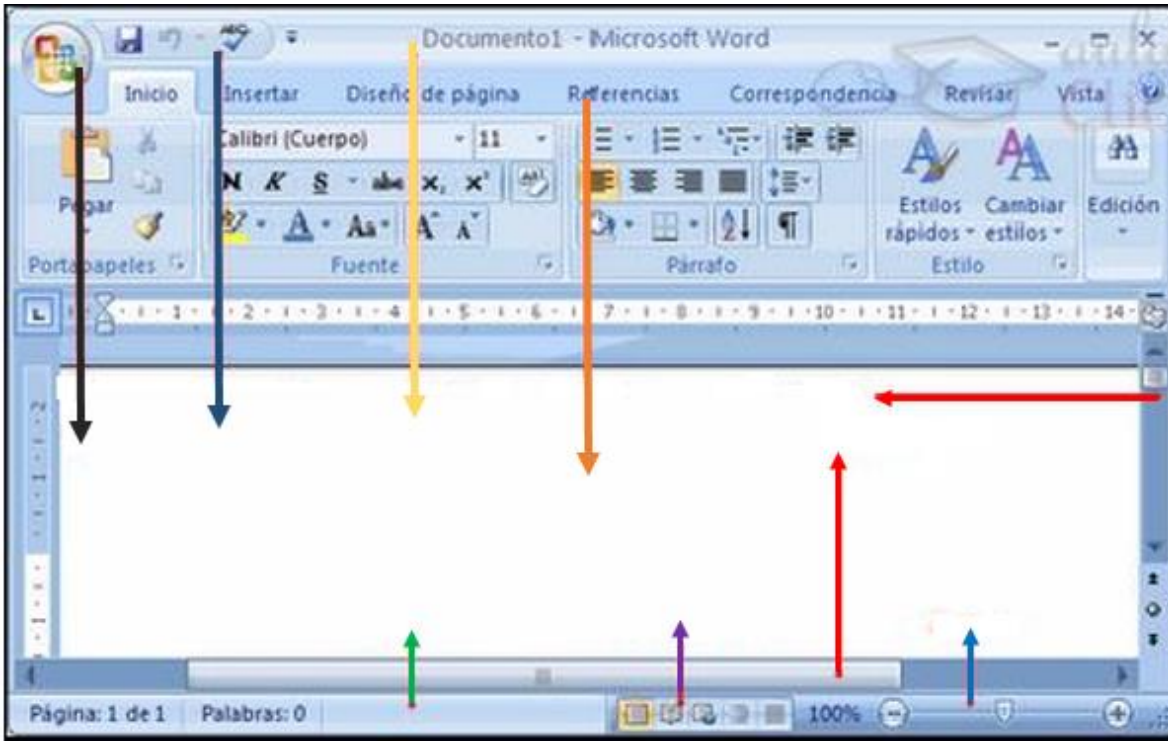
Documento1 - Microsoft Word

Inicio Insertar Diseño de página Referencias Correspondencia Revisar Vista

Pegar

Portapapeles

Calibri (Cuerpo) 11

N K S abe $x_2$ $x^2$

Aa A A

Fuente

Párrafo

Estilos rápidos Cambiar estilos

Estilo

Edición

· 1 · 1 · 2 · 1 · 3 · 1 · 4 · 1 · 5 · 1 · 6 · 1 · 7 · 1 · 8 · 1 · 9 · 1 · 10 · 1 · 11 · 1 · 12 · 1 · 13 · 1 · 14 ·

Página: 1 de 1 Palabras: 0

100%